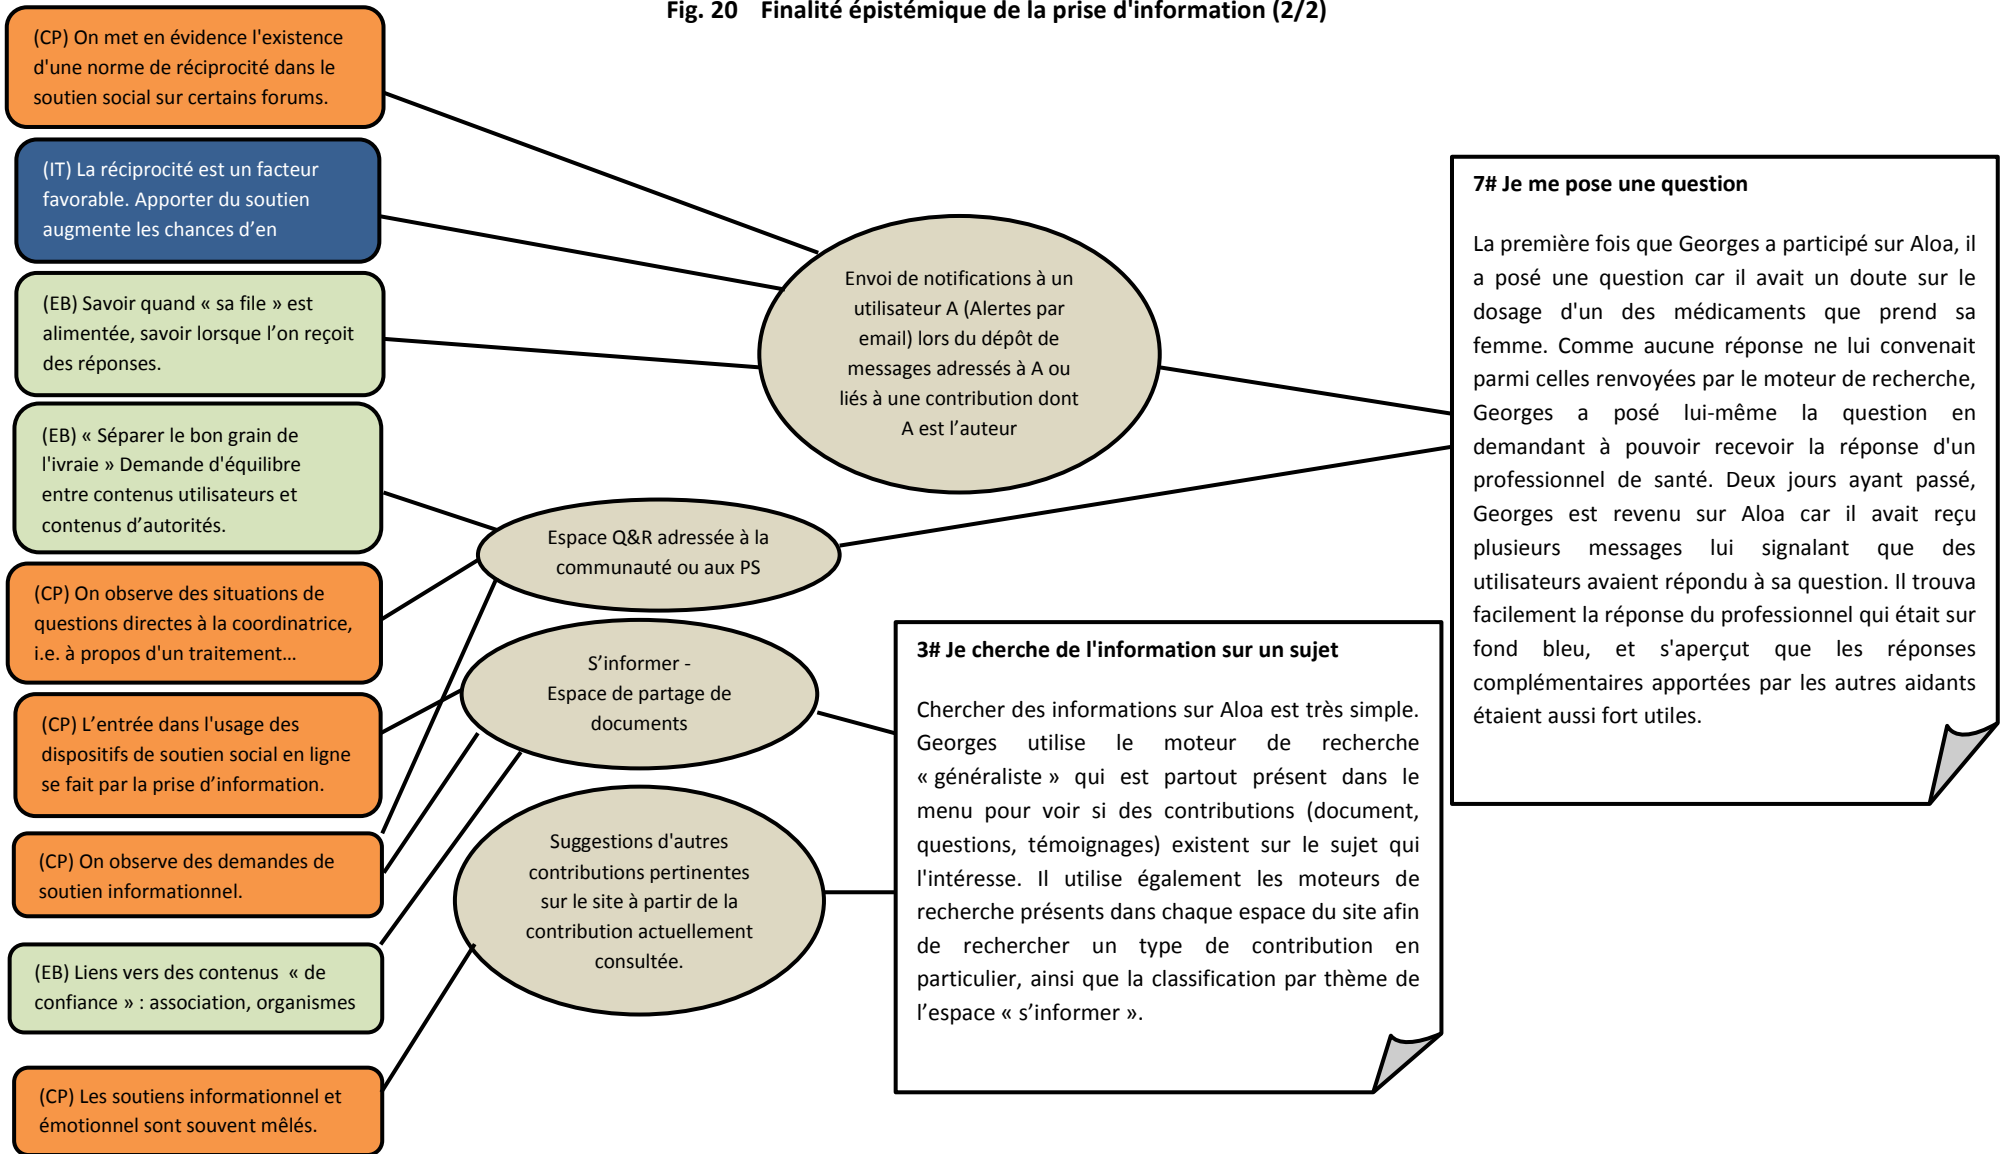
Fig. 20 Finalité épistémique de la prise d'information (2/2)

(CP) On met en évidence l'existence d'une norme de réciprocité dans le soutien social sur certains forums.

(IT) La réciprocité est un facteur favorable. Apporter du soutien augmente les chances d'en

(EB) Savoir quand « sa file » est alimentée, savoir lorsque l'on reçoit des réponses.

(EB) « Séparer le bon grain de l'ivraie » Demande d'équilibre entre contenus utilisateurs et contenus d'autorités.

(CP) On observe des situations de questions directes à la coordinatrice, i.e. à propos d'un traitement...

(CP) L'entrée dans l'usage des dispositifs de soutien social en ligne se fait par la prise d'information.

(CP) On observe des demandes de soutien informationnel.

(EB) Liens vers des contenus « de confiance » : association, organismes

(CP) Les soutiens informationnel et émotionnel sont souvent mêlés.

Envoi de notifications à un utilisateur A (Alertes par email) lors du dépôt de messages adressés à A ou liés à une contribution dont A est l'auteur

Espace Q&R adressée à la communauté ou aux PS

S'informer - Espace de partage de documents

Suggestions d'autres contributions pertinentes sur le site à partir de la contribution actuellement consultée.

7# Je me pose une question

La première fois que Georges a participé sur Aloa, il a posé une question car il avait un doute sur le dosage d'un des médicaments que prend sa femme. Comme aucune réponse ne lui convenait parmi celles renvoyées par le moteur de recherche, Georges a posé lui-même la question en demandant à pouvoir recevoir la réponse d'un professionnel de santé. Deux jours ayant passé, Georges est revenu sur Aloa car il avait reçu plusieurs messages lui signalant que des utilisateurs avaient répondu à sa question. Il trouva facilement la réponse du professionnel qui était sur fond bleu, et s'aperçut que les réponses complémentaires apportées par les autres aidants étaient aussi fort utiles.

3# Je cherche de l'information sur un sujet

Chercher des informations sur Aloa est très simple. Georges utilise le moteur de recherche « généraliste » qui est partout présent dans le menu pour voir si des contributions (document, questions, témoignages) existent sur le sujet qui l'intéresse. Il utilise également les moteurs de recherche présents dans chaque espace du site afin de rechercher un type de contribution en particulier, ainsi que la classification par thème de l'espace « s'informer ».